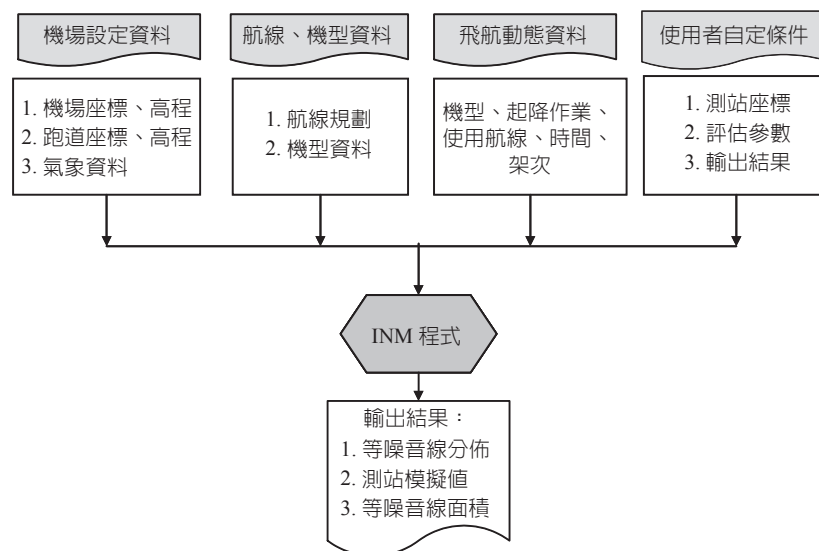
機場設定資料

1. 機場座標、高程
2. 跑道座標、高程
3. 氣象資料

航線、機型資料

1. 航線規劃
2. 機型資料

飛航動態資料

機型、起降作業、使用航線、時間、架次

使用者自定條件

1. 測站座標
2. 評估參數
3. 輸出結果

INM 程式

輸出結果：
1. 等噪音線分佈
2. 測站模擬值
3. 等噪音線面積